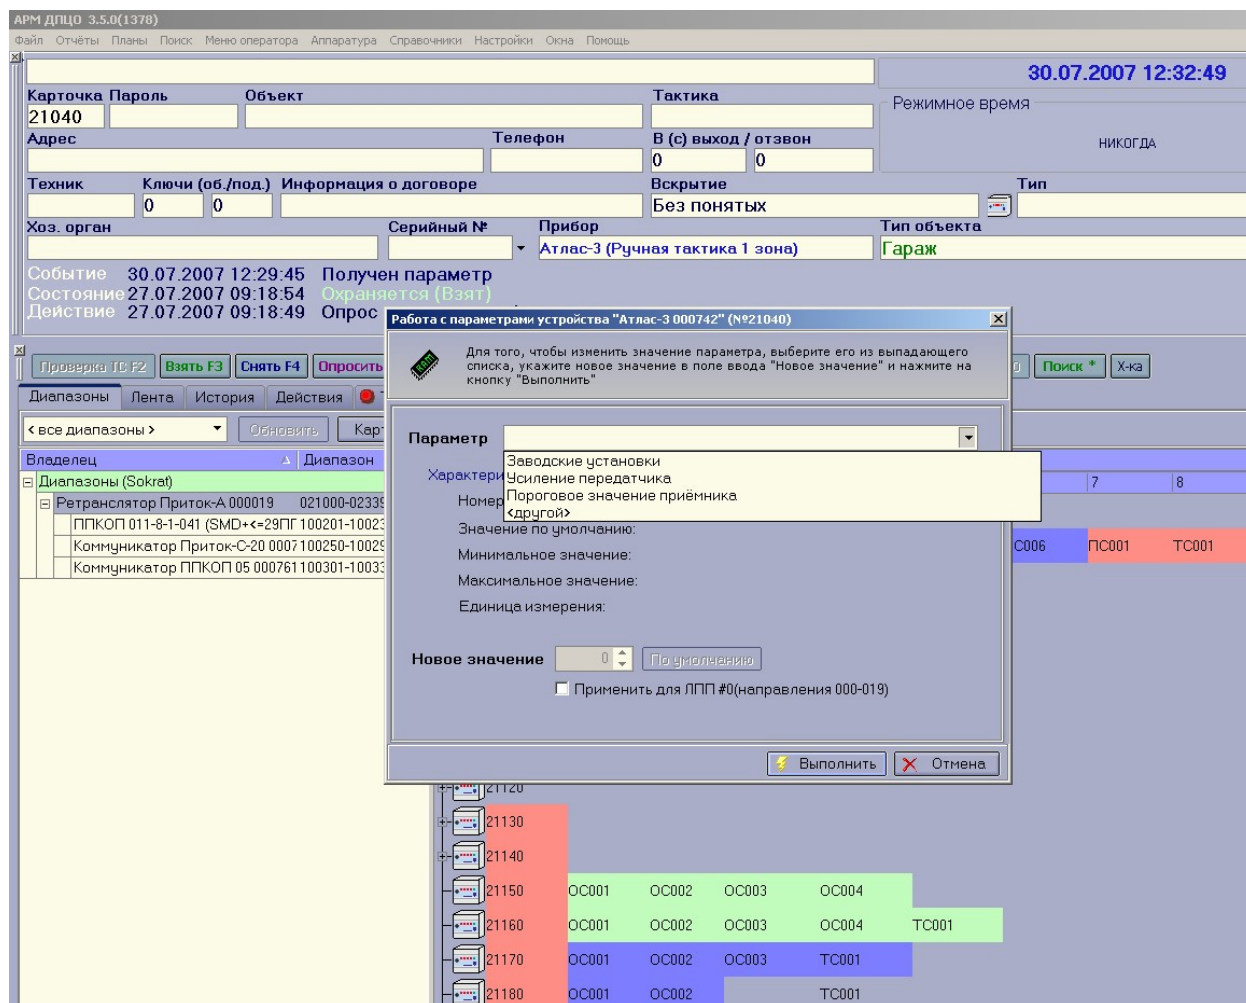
АРМ ДПЦО 3.5.0(1378)

Файл Отчёты Планы Поиск Меню оператора Аппаратура Справочники Настройки Окна Помощь

30.07.2007 12:32:49

Карточка Пароль
21040

Объект

Тактика

Режимное время

НИКОГДА

Адрес

Телефон

В (с) выход / отзвон
0
0

Техник

Ключи (об./под.)
0
0

Информация о договоре

Вскрытие
Без понятых

Тип

Хоз. орган

Серийный №

Прибор
Атлас-3 (Ручная тактика 1 зона)

Тип объекта
Гараж

Событие 30.07.2007 12:29:45 Получен параметр
Состояние 27.07.2007 09:18:54 Охраняется (Взят)
Действие 27.07.2007 09:18:49 Опрос

Проверка ТС F2 | Взять F3 | Снять F4 | Опросить

Поиск * | Х-ка

Диапазоны | Лента | История | Действия

‹ все диапазоны ›

Обновить

Кар

| Владелец | Диапазон |
|---|---|
| Диапазоны (Sokrat) | |
| Ретранслятор Приток-А 000019 | 021000-02339 |
| ППКОП 011-8-1-041 (SMD+<=29ПГ | 100201-10023 |
| Коммуникатор Приток-С-20 0007 | 100250-10029 |
| Коммуникатор ППКОП 05 000761 | 100301-10033 |

Работа с параметрами устройства "Атлас-3 000742" (№21040)

Для того, чтобы изменить значение параметра, выберите его из выпадающего списка, укажите новое значение в поле ввода "Новое значение" и нажмите на кнопку "Выполнить"

Параметр

Заводские установки
Усиление передатчика
Пороговое значение приёмника
<другой>

Характери

Номер

Значение по умолчанию:

Минимальное значение:

Максимальное значение:

Единица измерения:

Новое значение
0
По умолчанию

Применить для ЛПП #0(направления 000-019)

Выполнить | Отмена

7 | 8

С006 | ПС001 | ТС001

21120
21130
21140
21150 | ОС001 | ОС002 | ОС003 | ОС004
21160 | ОС001 | ОС002 | ОС003 | ОС004 | ТС001
21170 | ОС001 | ОС002 | ОС003 | ТС001
21180 | ОС001 | ОС002 | | ТС001